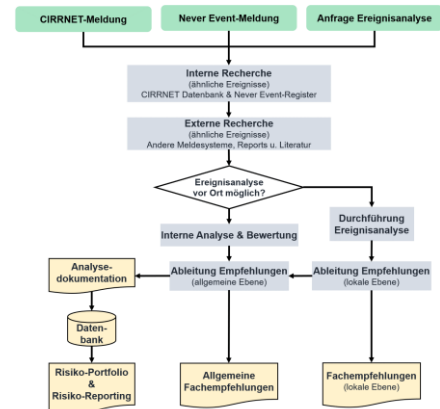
CIRRNET-Meldung

Never Event-Meldung

Anfrage Ereignisanalyse

Interne Recherche
(ähnliche Ereignisse)
CIRRNET Datenbank & Never Event-Register

Externe Recherche
(ähnliche Ereignisse)
Andere Meldesysteme, Reports u. Literatur

Ereignisanalyse vor Ort möglich?

Interne Analyse & Bewertung

Durchführung Ereignisanalyse

Analyse-dokumentation

Ableitung Empfehlungen
(allgemeine Ebene)

Ableitung Empfehlungen
(lokale Ebene)

Daten-bank

Risiko-Portfolio & Risiko-Reporting

Allgemeine Fachempfehlungen

Fachempfehlungen
(lokale Ebene)